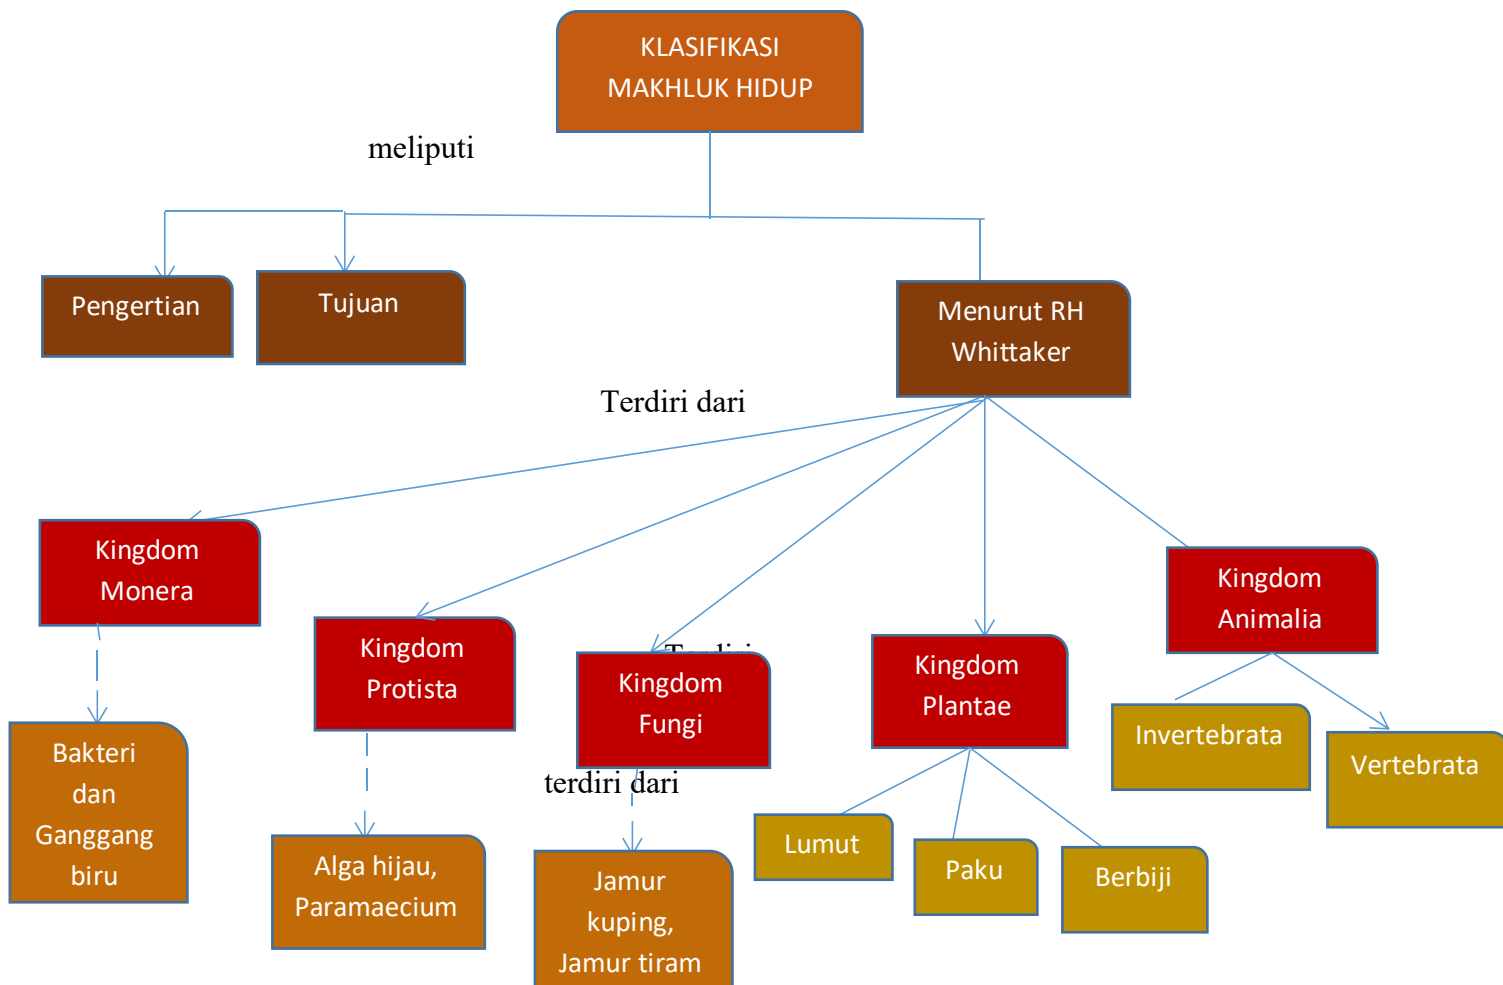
KLASIFIKASI MAKHLUK HIDUP

meliputi

Pengertian

Tujuan

Menurut RH Whittaker

Terdiri dari

Kingdom Monera

Kingdom Protista

Kingdom Fungi

Kingdom Plantae

Kingdom Animalia

Bakteri dan Ganggang biru

Alga hijau, Paramaecium

terdiri dari

Jamur kuping, Jamur tiram

Lumut

Paku

Berbiji

Invertebrata

Vertebrata